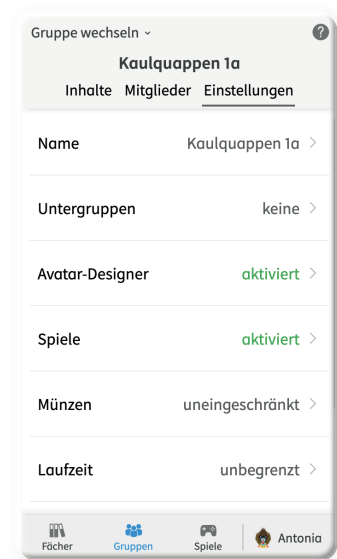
Gruppe wechseln ⌄
?
Kaulquappen 1a
Inhalte Mitglieder Einstellungen

Name Kaulquappen 1a >

Untergruppen keine >

Avatar-Designer aktiviert >

Spiele aktiviert >

Münzen uneingeschränkt >

Laufzeit unbegrenzt >

Fächer Gruppen Spiele Antonia